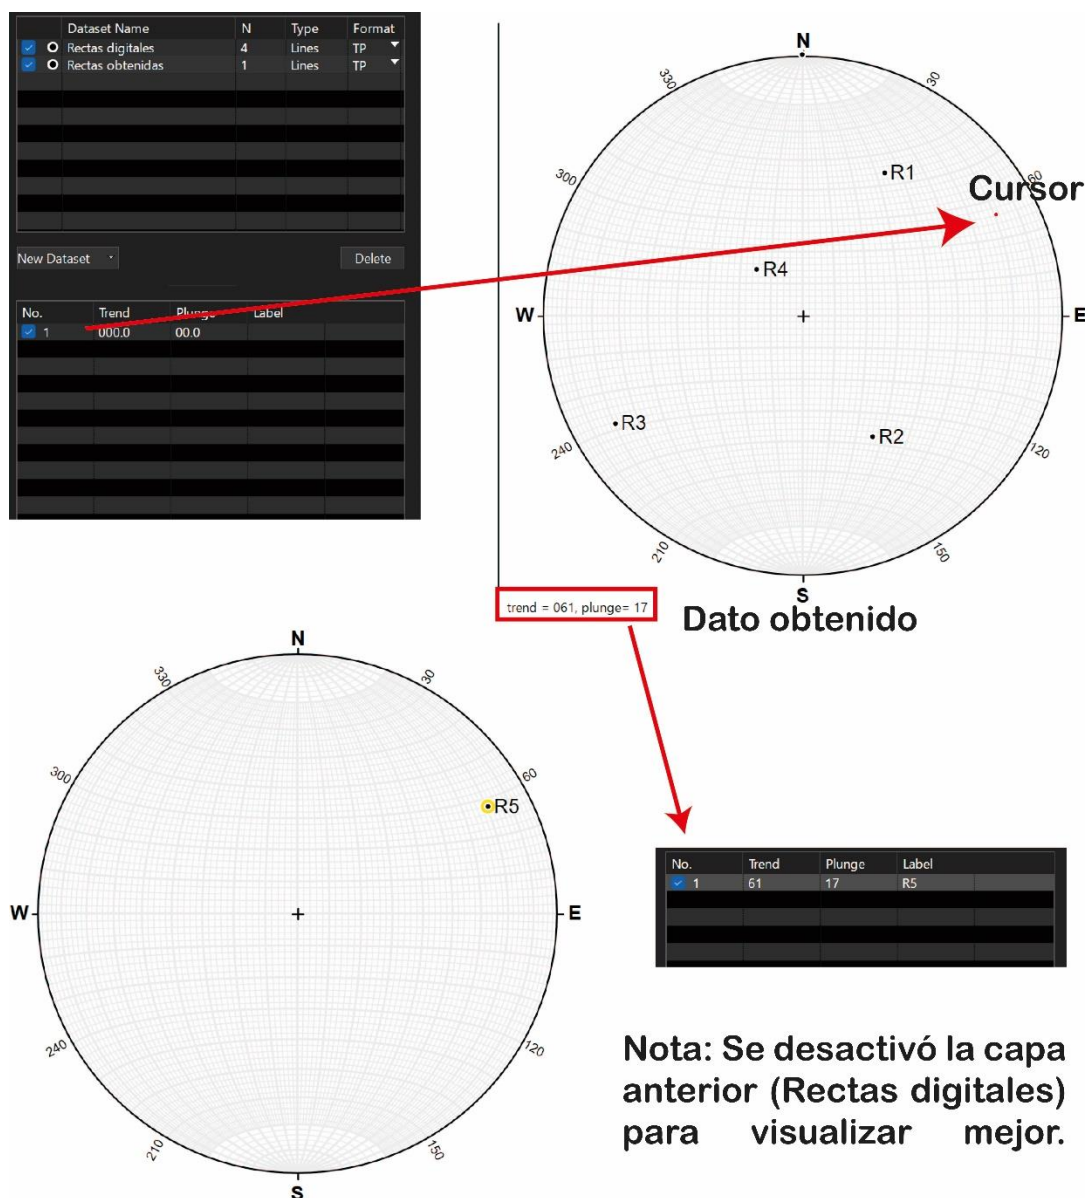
| Dataset Name | N | Type | Format |
|---|---|---|---|
| Rectas digitales | 4 | Lines | TP |
| Rectas obtenidas | 1 | Lines | TP |

New Dataset

Delete

| No. | Trend | Plunge | Label |
|---|---|---|---|
| 1 | 000.0 | 00.0 | |

N
330
30
300
60
W
E
240
120
210
150
S
R1
R2
R3
R4
Cursor

trend = 061, plunge= 17

Dato obtenido

N
330
30
300
60
W
E
240
120
210
150
S
R5

| No. | Trend | Plunge | Label |
|---|---|---|---|
| 1 | 61 | 17 | R5 |

Nota: Se desactivó la capa anterior (Rectas digitales) para visualizar mejor.